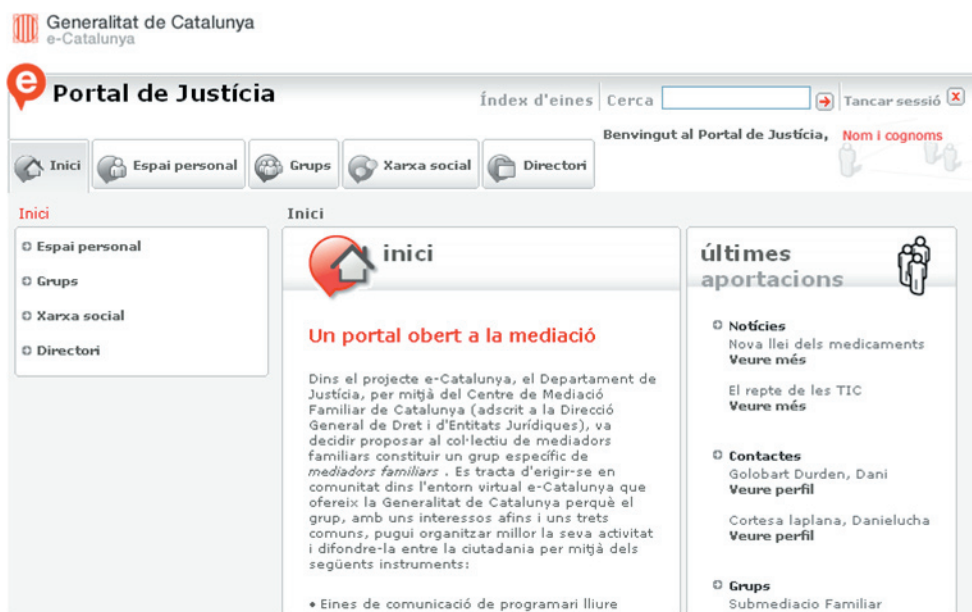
Generalitat de Catalunya
e-Catalunya

Portal de Justícia

Índex d'eines | Cerca | Tancar sessió

Benvingut al Portal de Justícia, Nom i cognoms

Inici | Espai personal | Grups | Xarxa social | Directori

Inici

Espai personal
Grups
Xarxa social
Directori

Inici

inici

Un portal obert a la mediació

Dins el projecte e-Catalunya, el Departament de Justícia, per mitjà del Centre de Mediació Familiar de Catalunya (adscrit a la Direcció General de Dret i d'Entitats Jurídiques), va decidir proposar al col·lectiu de mediadors familiars constituir un grup específic de *mediadors familiars* . Es tracta d'erigir-se en comunitat dins l'entorn virtual e-Catalunya que ofereix la Generalitat de Catalunya perquè el grup, amb uns interessos afins i uns trets comuns, pugui organitzar millor la seva activitat i difondre-la entre la ciutadania per mitjà dels següents instruments:

• Eines de comunicació de programari lliure

últimes aportacions

Notícies
Nova llei dels medicaments
Veure més

El repte de les TIC
Veure més

Contactes
Golobart Durden, Dani
Veure perfil

Cortesa laplana, Danielucha
Veure perfil

Grups
Submediacio Familiar